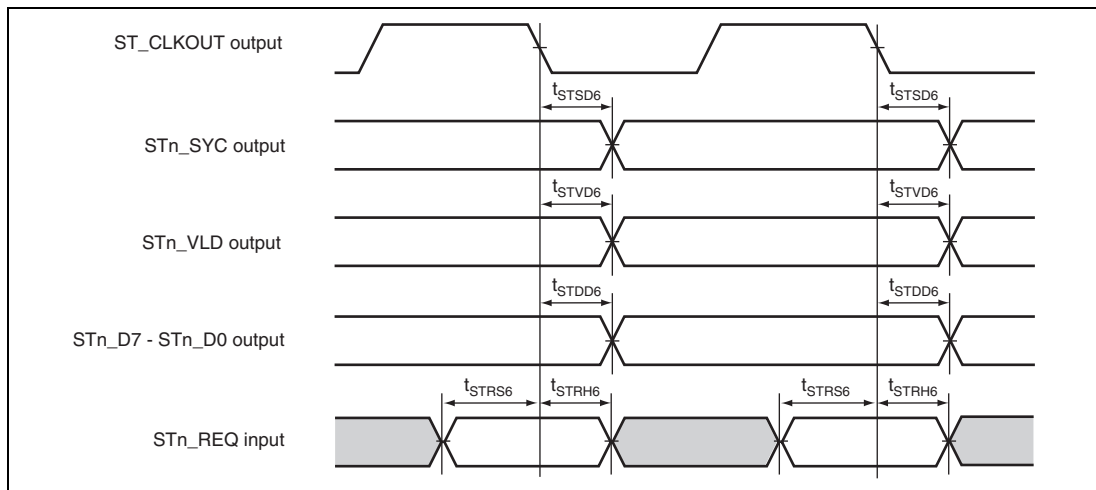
ST_CLKOUT output

$t_{STSD6}$ $t_{STSD6}$

STn_SYC output

$t_{STVD6}$ $t_{STVD6}$

STn_VLD output

$t_{STDD6}$ $t_{STDD6}$

STn_D7 - STn_D0 output

$t_{STRS6}$ $t_{STRH6}$ $t_{STRS6}$ $t_{STRH6}$

STn_REQ input